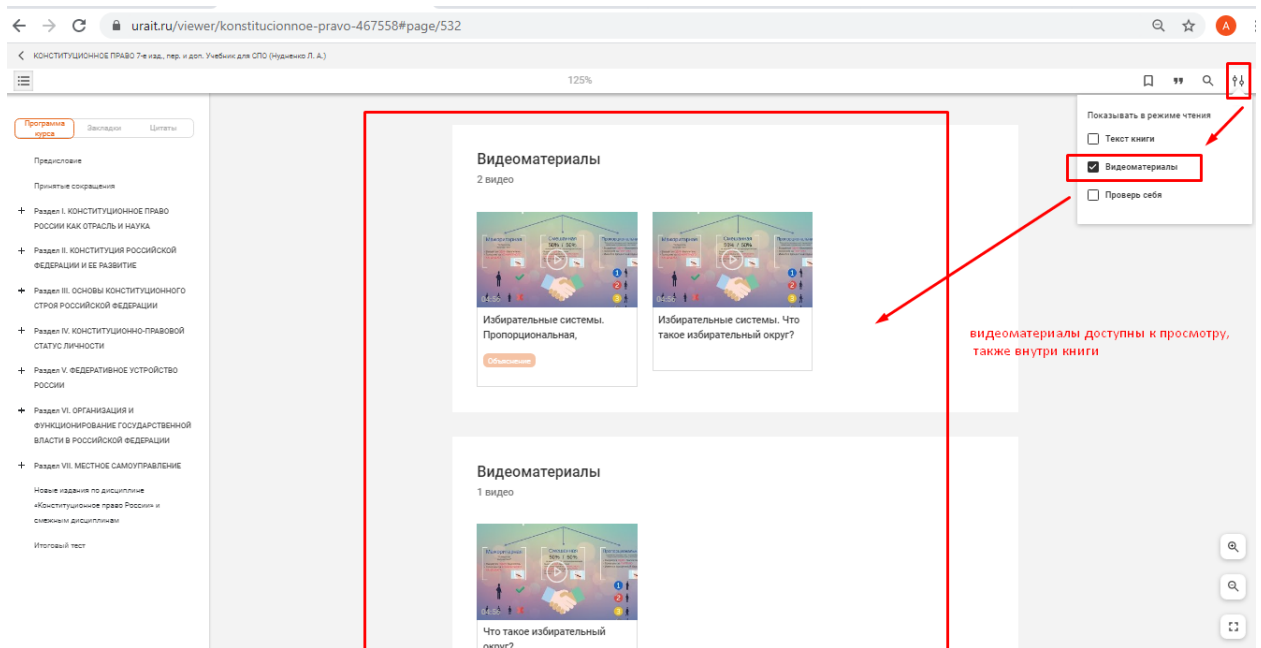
urait.ru/viewer/konstitucionnoe-pravo-467558#page/532

A

КОНСТИТУЦИОННОЕ ПРАВО 7-е изд., пер. и доп. Учебник для СПО (Нудненко Л. А.)

125%

Программа курса | Закладки | Цитаты

Предисловие

Принятые сокращения

+ Раздел I. КОНСТИТУЦИОННОЕ ПРАВО РОССИИ КАК ОТРАСЛЬ И НАУКА

+ Раздел II. КОНСТИТУЦИЯ РОССИЙСКОЙ ФЕДЕРАЦИИ И ЕЕ РАЗВИТИЕ

+ Раздел III. ОСНОВЫ КОНСТИТУЦИОННОГО СТРОЯ РОССИЙСКОЙ ФЕДЕРАЦИИ

+ Раздел IV. КОНСТИТУЦИОННО-ПРАВОВОЙ СТАТУС ЛИЧНОСТИ

+ Раздел V. ФЕДЕРАТИВНОЕ УСТРОЙСТВО РОССИИ

+ Раздел VI. ОРГАНИЗАЦИЯ И ФУНКЦИОНИРОВАНИЕ ГОСУДАРСТВЕННОЙ ВЛАСТИ В РОССИЙСКОЙ ФЕДЕРАЦИИ

+ Раздел VII. МЕСТНОЕ САМОУПРАВЛЕНИЕ

Новые издания по дисциплине «Конституционное право России» и смежным дисциплинам

Итоговый тест

Видеоматериалы
2 видео

04:55
Избирательные системы. Пропорциональная,
Объяснение

04:55
Избирательные системы. Что такое избирательный округ?

Видеоматериалы
1 видео

04:55
Что такое избирательный округ?

Показывать в режиме чтения
Текст книги
Видеоматериалы
Проверь себя

видеоматериалы доступны к просмотру, также внутри книги